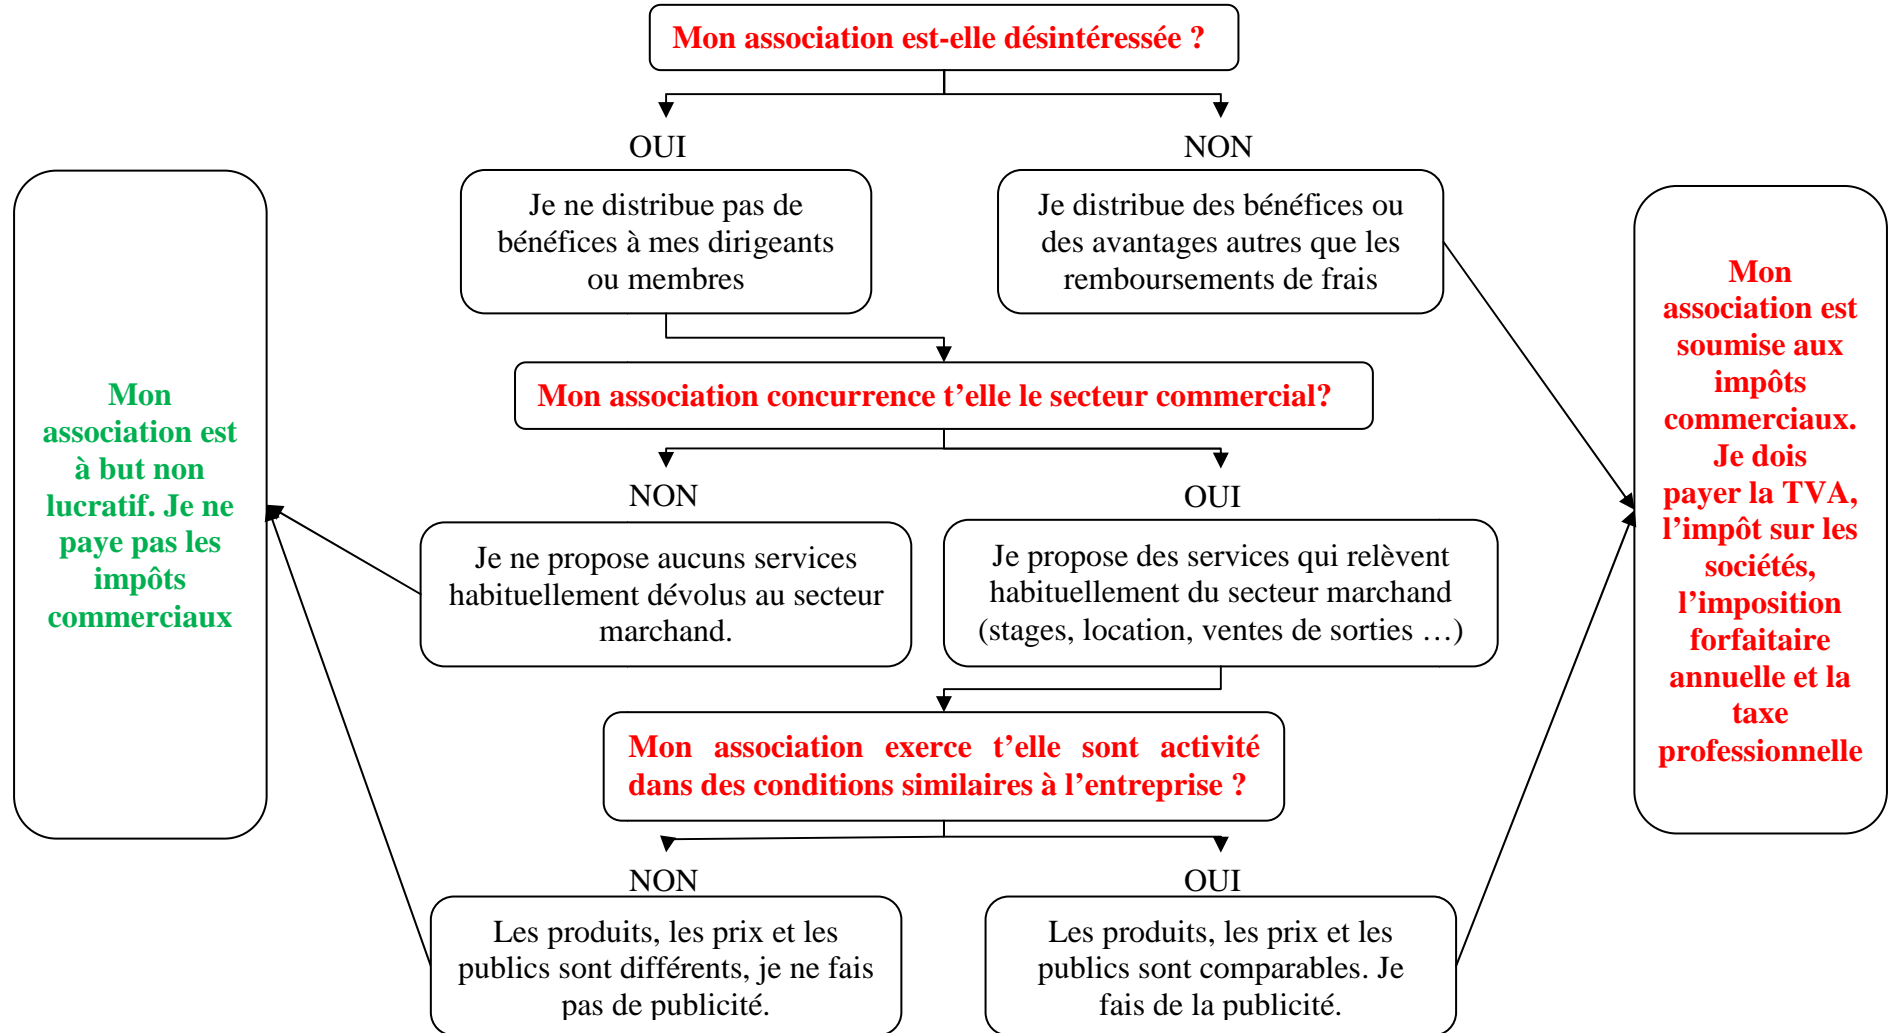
Mon association est-elle désintéressée ?

OUI

Je ne distribue pas de bénéfices à mes dirigeants ou membres

NON

Je distribue des bénéfices ou des avantages autres que les remboursements de frais

Mon association concurrence t'elle le secteur commercial?

NON

Je ne propose aucuns services habituellement dévolus au secteur marchand.

OUI

Je propose des services qui relèvent habituellement du secteur marchand (stages, location, ventes de sorties …)

Mon association exerce t'elle sont activité dans des conditions similaires à l'entreprise ?

NON

Les produits, les prix et les publics sont différents, je ne fais pas de publicité.

OUI

Les produits, les prix et les publics sont comparables. Je fais de la publicité.

Mon association est à but non lucratif. Je ne paye pas les impôts commerciaux

Mon association est soumise aux impôts commerciaux. Je dois payer la TVA, l'impôt sur les sociétés, l'imposition forfaitaire annuelle et la taxe professionnelle